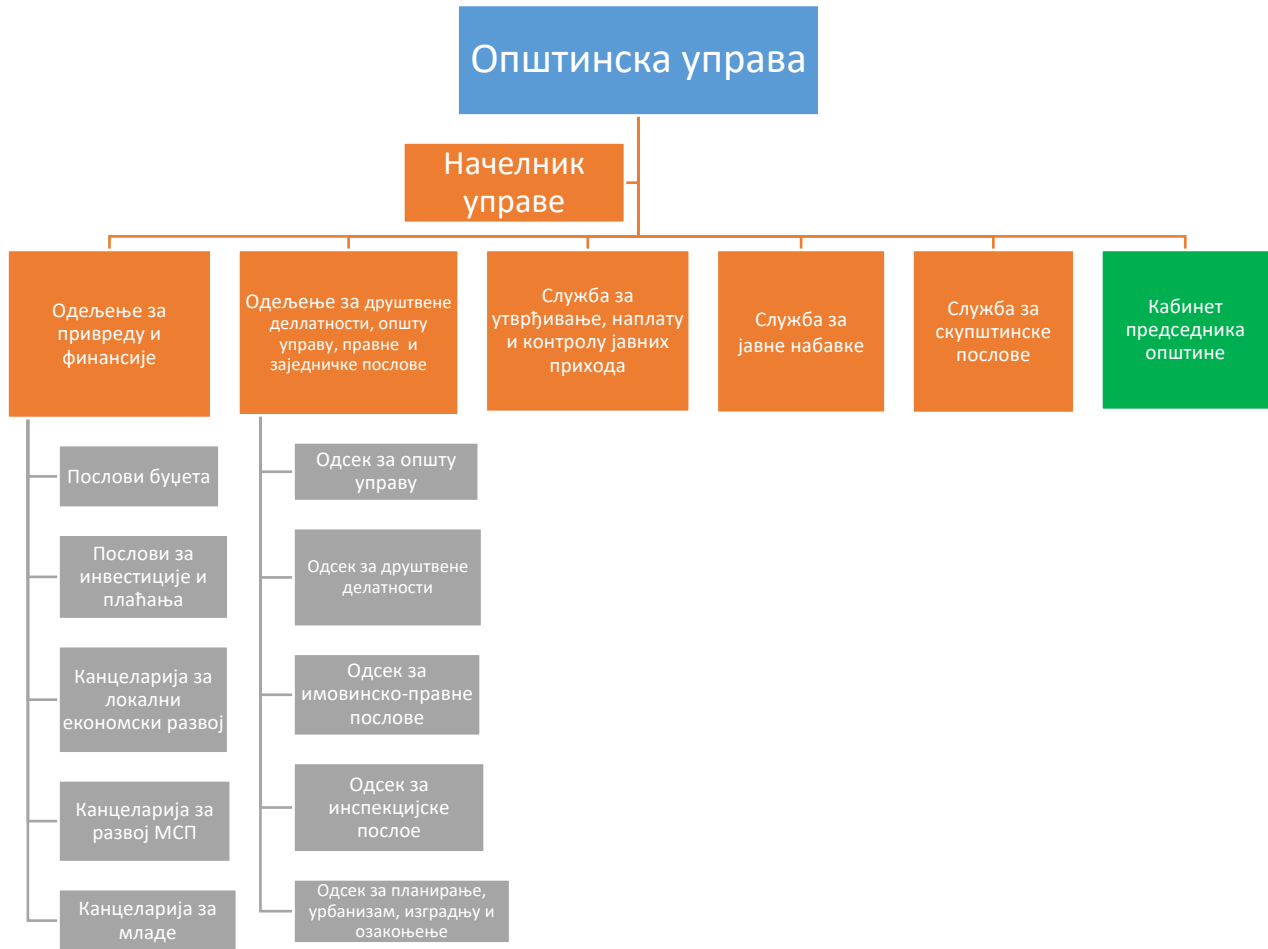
Општинска управа

Начелник управе

Одељење за привреду и финансије

Одељење за друштвене деллатности, општу управу, правне и заједничке послове

Служба за утврђивање, наплату и контролу јавних прихода

Служба за јавне набавке

Служба за скупштинске послове

Кабинет председника општине

Послови буџета

Послови за инвестиције и плаћања

Канцеларија за локални економски развој

Канцеларија за развој МСП

Канцеларија за младе

Одсек за општу управу

Одсек за друштвене делатности

Одсек за имовинско-правне послове

Одсек за инспекцијске послое

Одсек за планирање, урбанизам, изградњу и озакоњење